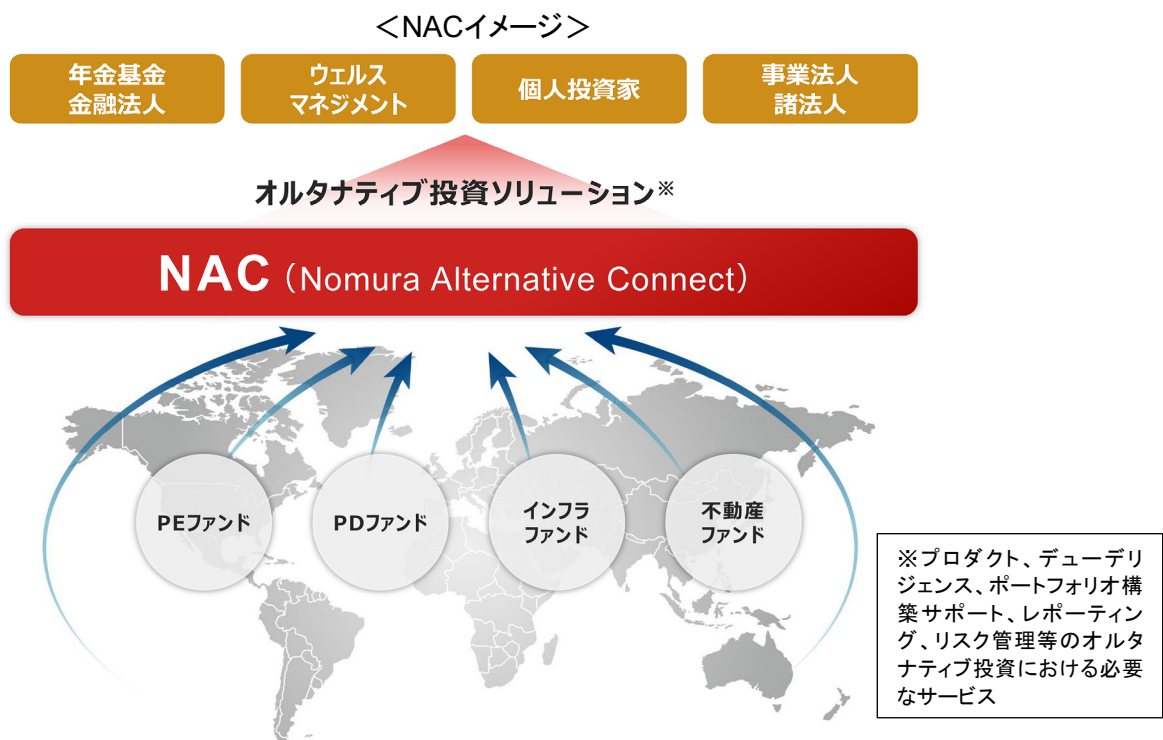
＜NACイメージ＞

年金基金
金融法人

ウェルス
マネジメント

個人投資家

事業法人
諸法人

オルタナティブ投資ソリューション※

NAC（Nomura Alternative Connect）

PEファンド

PDファンド

インフラ
ファンド

不動産
ファンド

※プロダクト、デューデリジェンス、ポートフォリオ構築サポート、レポーティング、リスク管理等のオルタナティブ投資における必要なサービス